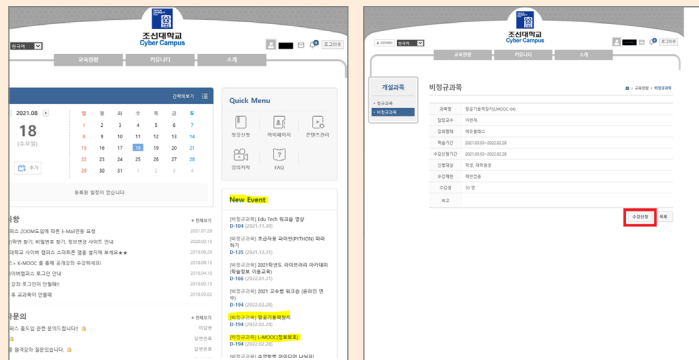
조선대학교
Cyber Campus

한국어

로그아웃

교육현황

커뮤니티

소개

간략하보기

2021.08

18

(수요일)

추가

| 일 | 월 | 화 | 수 | 목 | 금 | 토 |
|---|---|---|---|---|---|---|
|  |  |  |  |  |  |  |
| 1 | 2 | 3 | 4 | 5 | 6 | 7 |
| 8 | 9 | 10 | 11 | 12 | 13 | 14 |
| 15 | 16 | 17 | 18 | 19 | 20 | 21 |
| 22 | 23 | 24 | 25 | 26 | 27 | 28 |
| 29 | 30 | 31 | 1 | 2 | 3 | 4 |

등록된 일정이 없습니다.

항

+ 전체보기

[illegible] ZOOM도입에 따른 E-Mail변동 요청 2021.07.29

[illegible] 2020.03.15

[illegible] 2019.03.29

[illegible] K-MOOC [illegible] 2019.03.19

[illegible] 2018.04.15

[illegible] 2018.03.21

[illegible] 2018.03.02

문의

+ 전체보기

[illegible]

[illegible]

Quick Menu

개인정보

마이페이지

컨텐츠관리

강의자료

FAQ

New Event

+ 전체보기

[비정규과목] Edu Tech 워크숍 영상
D-104 (2021.11.30)

[비정규과목] 초급자용 파이썬(PYTHON) 파이썬기
D-135 (2021.12.31)

[비정규과목] 2021학년도 의학계열 아카데미(학술정보 이용교육)
D-165 (2022.01.31)

[비정규과목] 2021 교수법 워크숍 (온라인 연수)
D-194 (2022.02.28)

[비정규과목] 항공기동력장치
D-194 (2022.02.28)

[비정규과목] L-MOOC(정보보호)
D-194 (2022.02.28)

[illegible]

조선대학교
Cyber Campus

한국어

로그아웃

교육현황

커뮤니티

소개

개설과목

• 정규교육

• 비정규교육

비정규과목

교육현황 > 비정규과목

| 과목명 | 항공기동력장치(K-MOOC-04) |
|---|---|
| 담당교수 | 이현재 |
| 강의형태 | 혁강통통다 |
| 학습기간 | 2021.03.01~2022.02.28 |
| 수강신청기간 | 2021.03.01~2022.02.28 |
| 신청자격 | 학생, 대학원생 |
| 수강제한 | 제한없음 |
| 수강생 | 10 명 |
| 비고 |  |

수강신청

목록